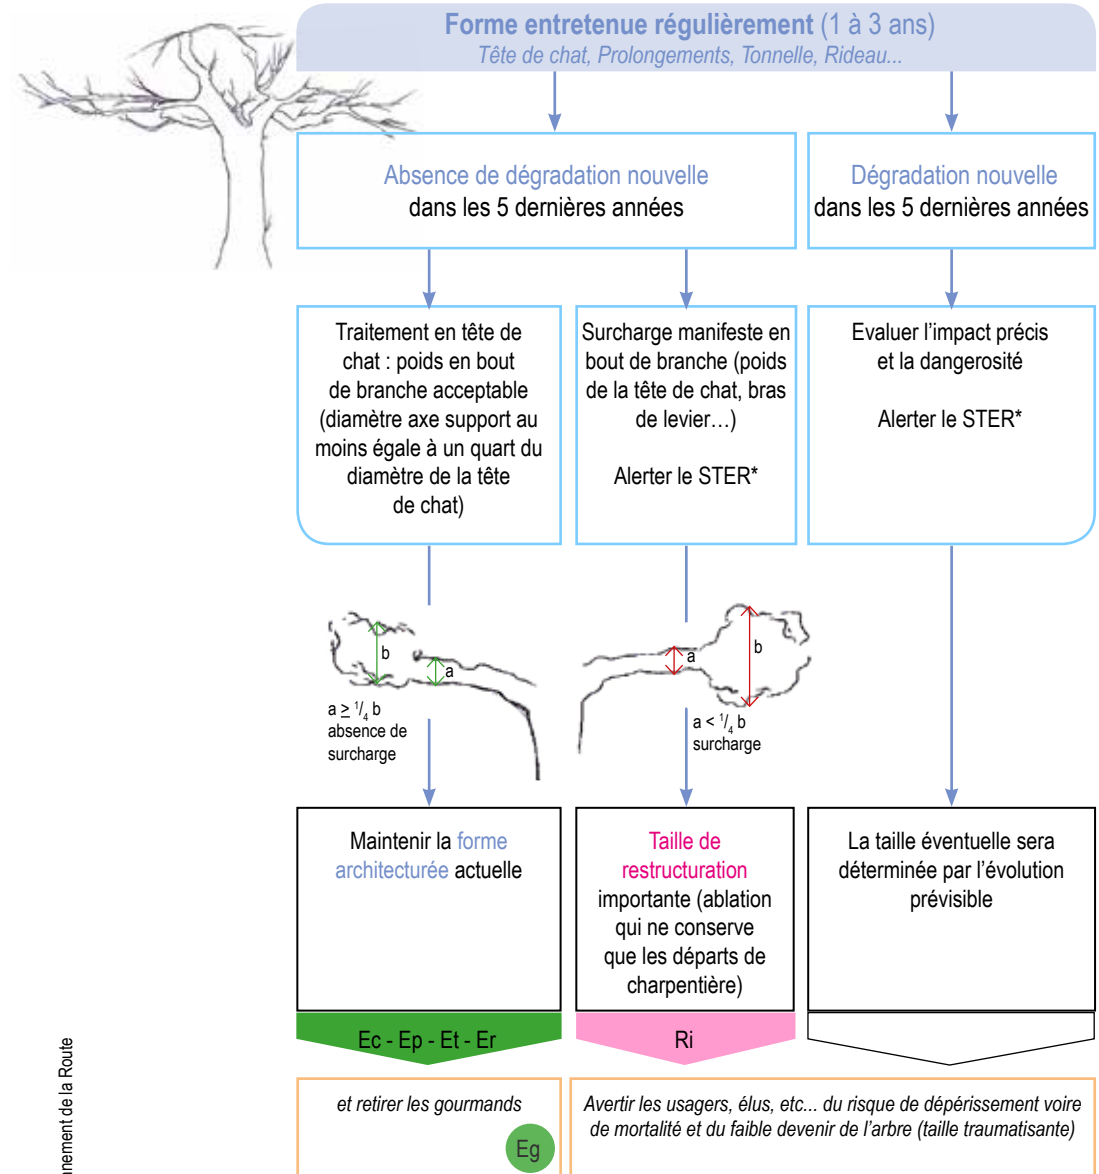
Forme entretenue régulièrement (1 à 3 ans)
Tête de chat, Prolongements, Tonnelle, Rideau...

Absence de dégradation nouvelle dans les 5 dernières années

Dégradation nouvelle dans les 5 dernières années

Traitement en tête de chat : poids en bout de branche acceptable (diamètre axe support au moins égale à un quart du diamètre de la tête de chat)

Surcharge manifeste en bout de branche (poids de la tête de chat, bras de levier…)

Alerter le STER*

Evaluer l'impact précis et la dangerosité

Alerter le STER*

b

a

$a \geq \frac{1}{4}$ b
absence de surcharge

a

b

$a < \frac{1}{4}$ b
surcharge

Maintenir la forme architecturée actuelle

Taille de restructuration importante (ablation qui ne conserve que les départs de charpentière)

La taille éventuelle sera déterminée par l'évolution prévisible

Ec - Ep - Et - Er

Ri

et retirer les gourmands

Eg

Avertir les usagers, élus, etc... du risque de dépérissement voire de mortalité et du faible devenir de l'arbre (taille traumatisante)

nement de la Route